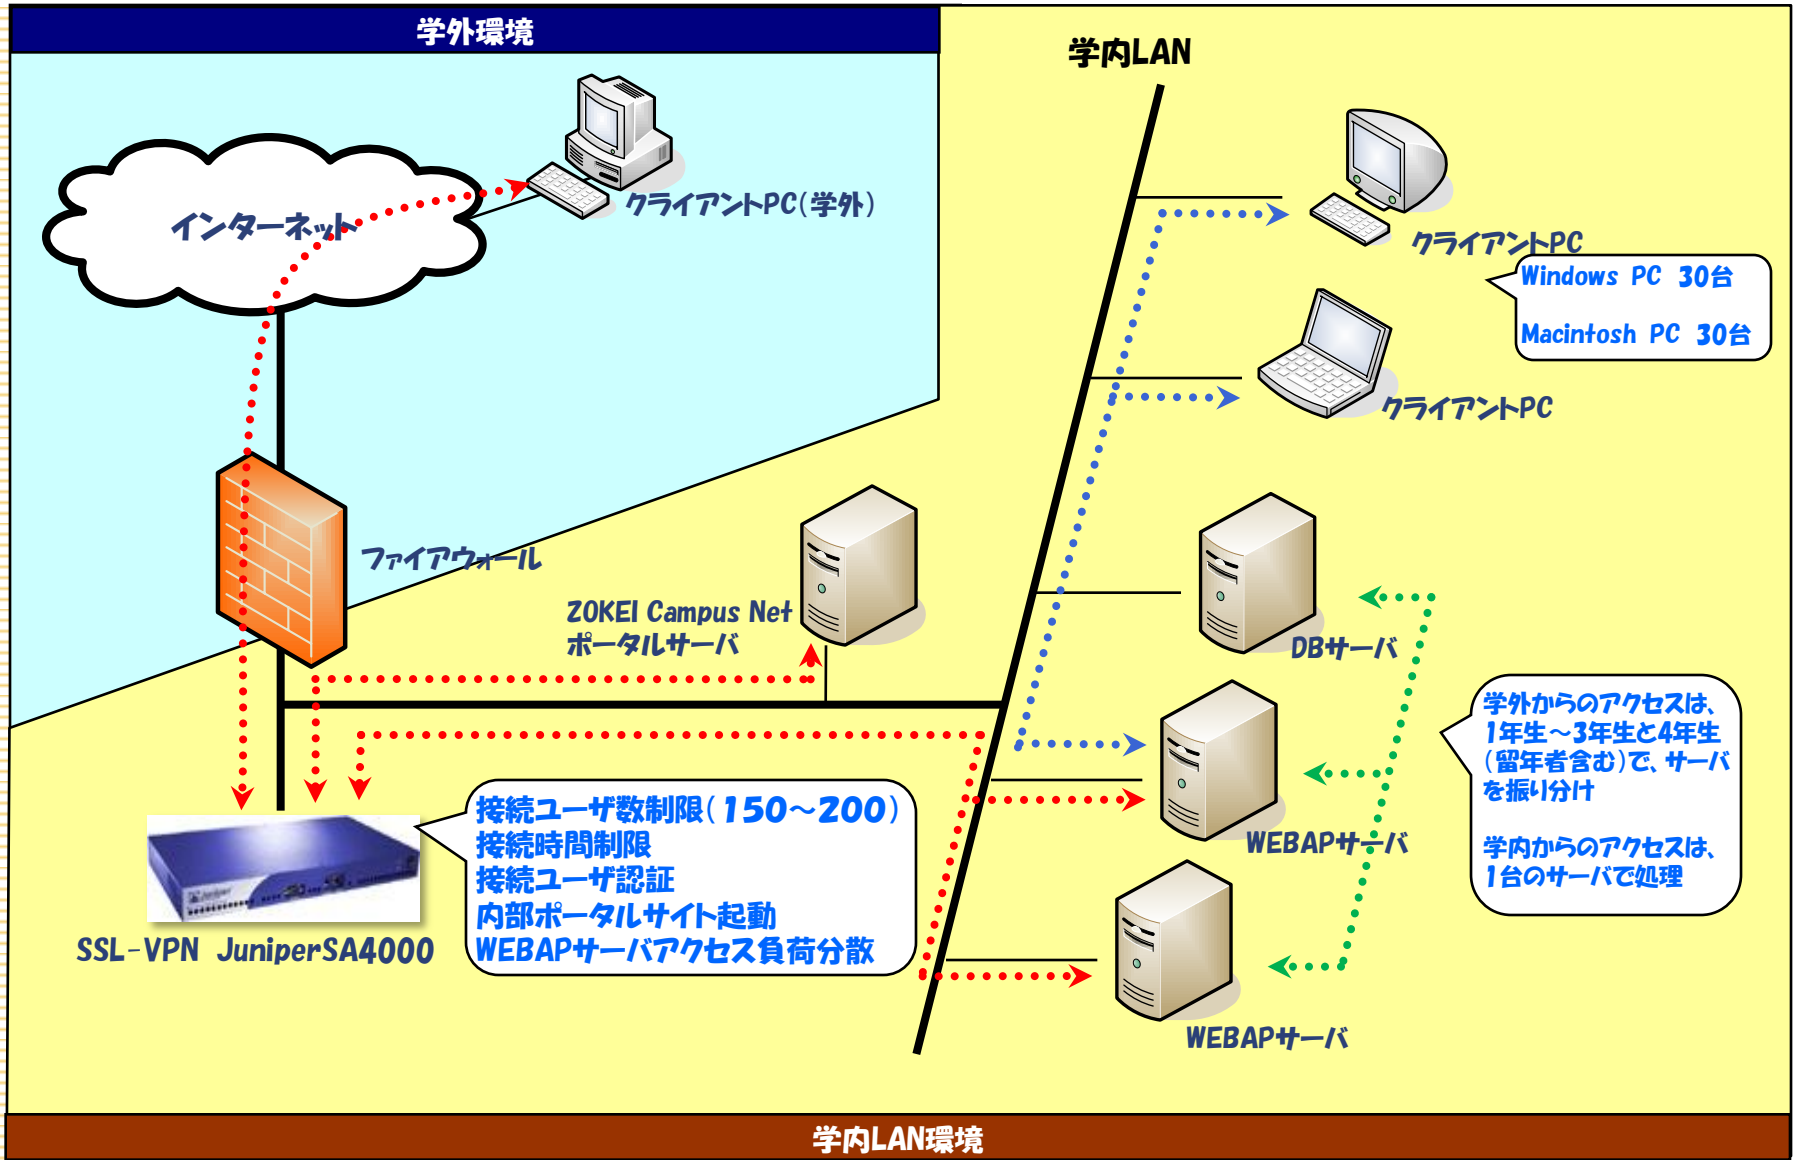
学外環境

学内LAN

インターネット

クライアントPC(学外)

クライアントPC

Windows PC 30台

Macintosh PC 30台

クライアントPC

ファイアウォール

ZOKEI Campus Net
ポータルサーバ

DBサーバ

学外からのアクセスは、1年生～3年生と4年生(留年者含む)で、サーバを振り分け

学内からのアクセスは、1台のサーバで処理

WEBAPサーバ

接続ユーザ数制限(150～200)
接続時間制限
接続ユーザ認証
内部ポータルサイト起動
WEBAPサーバアクセス負荷分散

SSL-VPN JuniperSA4000

WEBAPサーバ

学内LAN環境